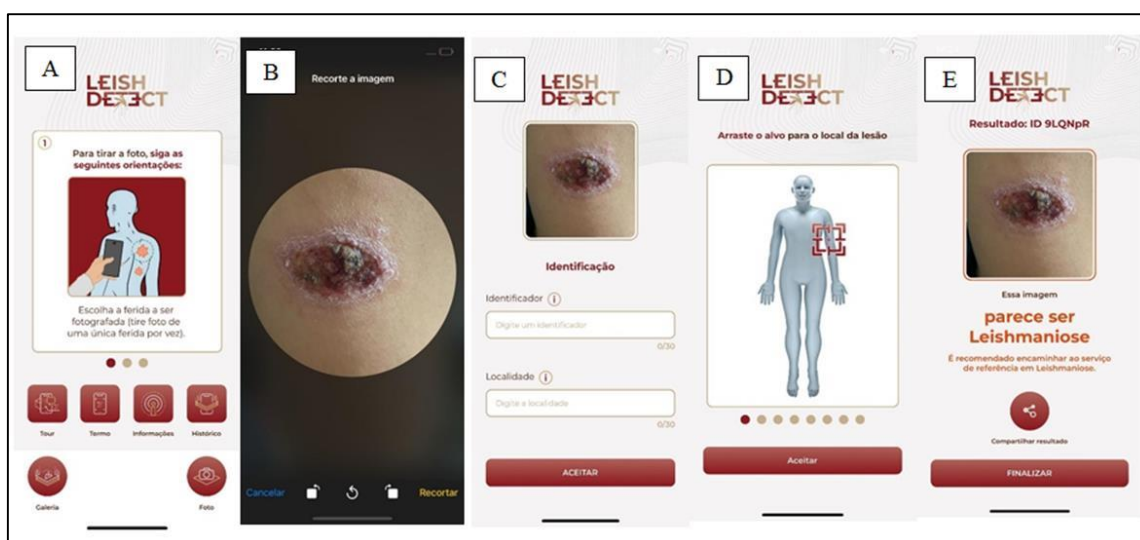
A

LEISH DETECT

1

Para tirar a foto, siga as seguintes orientações:

Escolha a ferida a ser fotografada (tire foto de uma única ferida por vez).

Tour Termo Informações Histórico

Galeria

Foto

B

Recorte a imagem

Cancelar

Recortar

C

LEISH DETECT

Identificação

Identificador

Digite um identificador

0/30

Localidade

Digite a localidade

0/30

ACEITAR

D

LEISH DETECT

Arraste o alvo para o local da lesão

Aceitar

E

LEISH DETECT

Resultado: ID 9LQNpR

Essa imagem

parece ser Leishmaniose

É recomendado encaminhar ao serviço de referência em Leishmaniose.

Compartilhar resultado

FINALIZAR